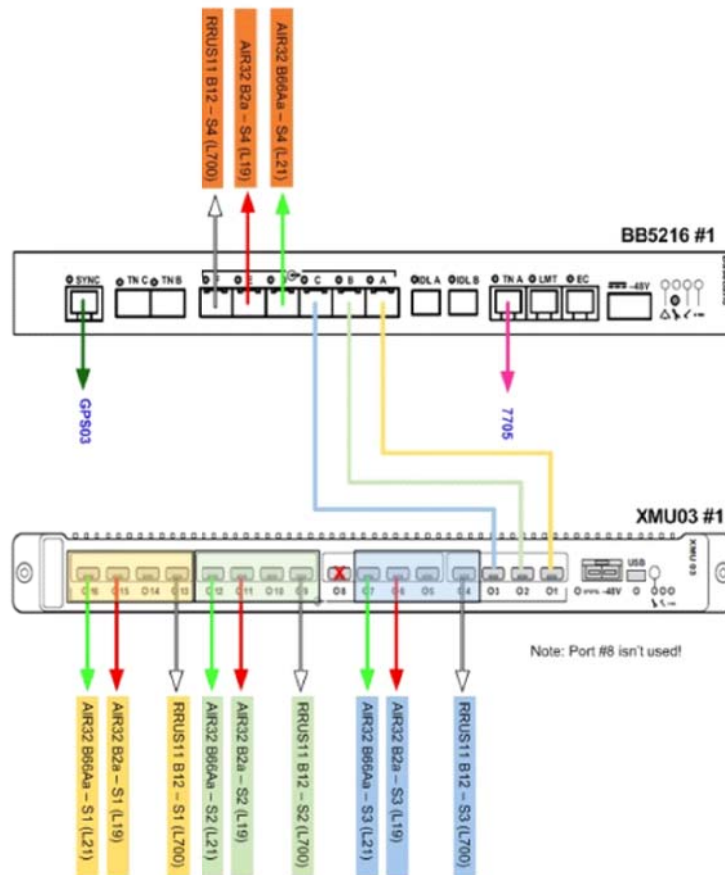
RRUS11 B12 – S4 (L700)
AIR32 B2a – S4 (L19)
AIR32 B66Aa – S4 (L21)

BB5216 #1

SYNC
TN C
TN B
F
E
D
C
B
A
IDL A
IDL B
TN A
LMT
EC
-48V

GPS03

7705

XMU03 #1

O16
O15
O14
O13
O12
O11
O10
O9
O8
O7
O6
O5
O4
O3
O2
O1
-48V
USB
XMU 03

Note: Port #8 isn't used!

AIR32 B66Aa – S1 (L21)
AIR32 B2a – S1 (L19)
RRUS11 B12 – S1 (L700)
AIR32 B66Aa – S2 (L21)
AIR32 B2a – S2 (L19)
RRUS11 B12 – S2 (L700)
AIR32 B66Aa – S3 (L21)
AIR32 B2a – S3 (L19)
RRUS11 B12 – S3 (L700)